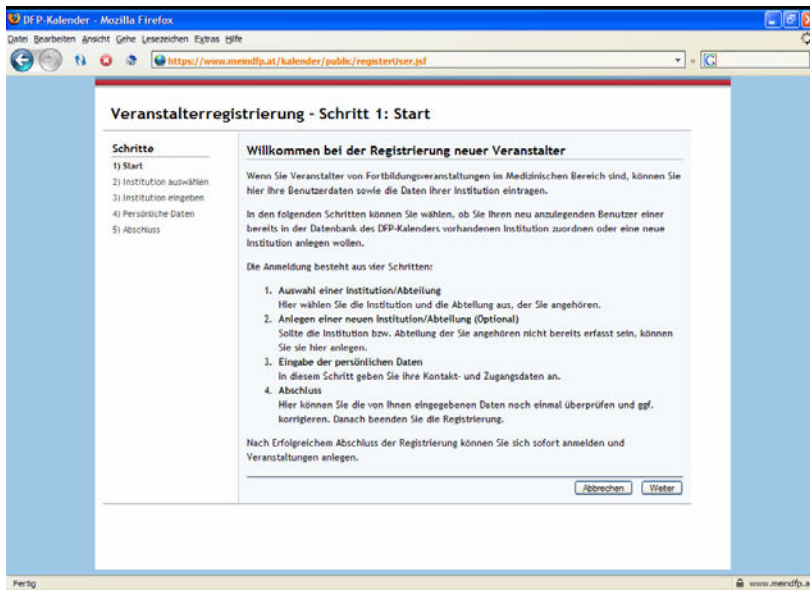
DFP-Kalender - Mozilla Firefox

Datei Bearbeiten Ansicht Gehe Lesezeichen Extras Hilfe

https://www.meindfp.at/kalender/public/registerUser.jsf

G

Veranstalterregistrierung - Schritt 1: Start

Schritte
1) Start
2) Institution auswählen
3) Institution eingeben
4) Persönliche Daten
5) Abschluss

Willkommen bei der Registrierung neuer Veranstalter

Wenn Sie Veranstalter von Fortbildungsveranstaltungen im Medizinischen Bereich sind, können Sie hier Ihre Benutzerdaten sowie die Daten Ihrer Institution eintragen.

In den folgenden Schritten können Sie wählen, ob Sie Ihren neu anzulegenden Benutzer einer bereits in der Datenbank des DFP-Kalenders vorhandenen Institution zuordnen oder eine neue Institution anlegen wollen.

Die Anmeldung besteht aus vier Schritten:

1. Auswahl einer Institution/Abteilung
Hier wählen Sie die Institution und die Abteilung aus, der Sie angehören.
2. Anlegen einer neuen Institution/Abteilung (Optional)
Sollte die Institution bzw. Abteilung der Sie angehören nicht bereits erfasst sein, können Sie sie hier anlegen.
3. Eingabe der persönlichen Daten
In diesem Schritt geben Sie Ihre Kontakt- und Zugangsdaten an.
4. Abschluss
Hier können Sie die von Ihnen eingegebenen Daten noch einmal überprüfen und ggf. korrigieren. Danach beenden Sie die Registrierung.

Nach Erfolgreichem Abschluss der Registrierung können Sie sich sofort anmelden und Veranstaltungen anlegen.

Abbrechen Weiter

Fertig

www.meindfp.a